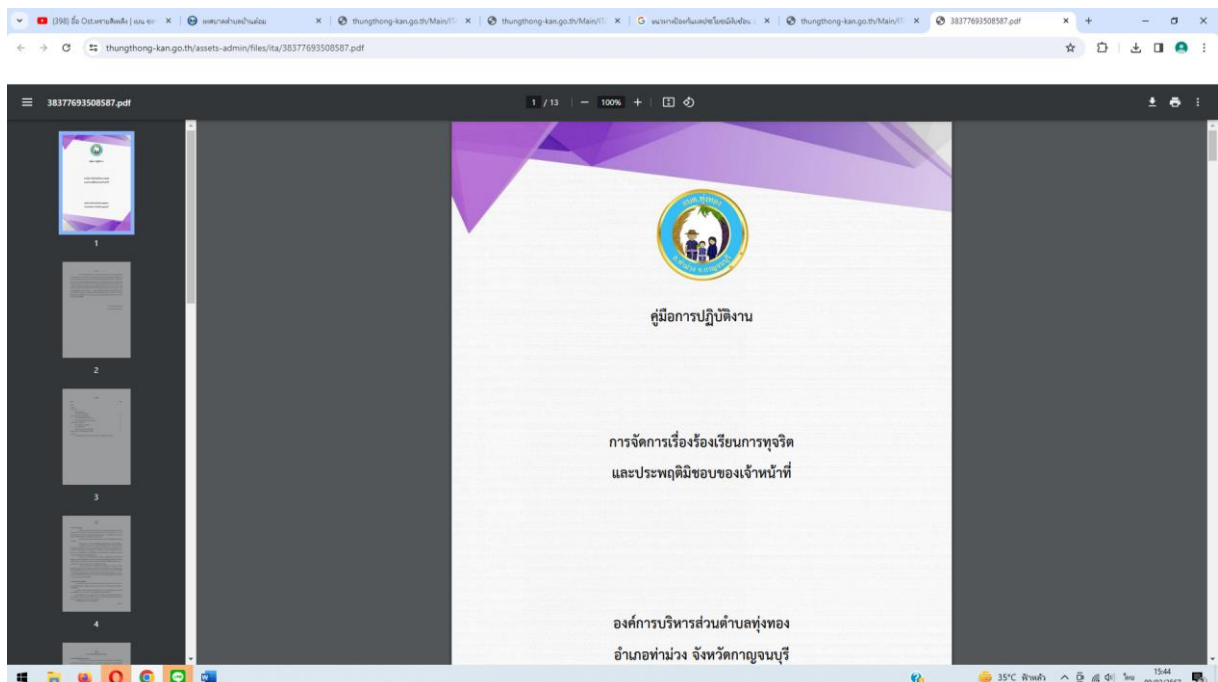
(398) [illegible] | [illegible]
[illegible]
thungthong-kan.go.th/Main/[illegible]
thungthong-kan.go.th/Main/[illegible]
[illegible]
thungthong-kan.go.th/Main/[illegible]
38377693508587.pdf

thungthong-kan.go.th/assets-admin/files/ita/38377693508587.pdf

38377693508587.pdf

1 / 13 | — 100% +

1
2
3
4

อบต.ทุ่งทอง
อ.ท่าม่วง จ.กาญจนบุรี

คู่มือการปฏิบัติงาน

การจัดการเรื่องร้องเรียนการทุจริต
และประพฤติมิชอบของเจ้าหน้าที่

องค์การบริหารส่วนตำบลทุ่งทอง
อำเภอท่าม่วง จังหวัดกาญจนบุรี

35°C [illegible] ไทย 15:44